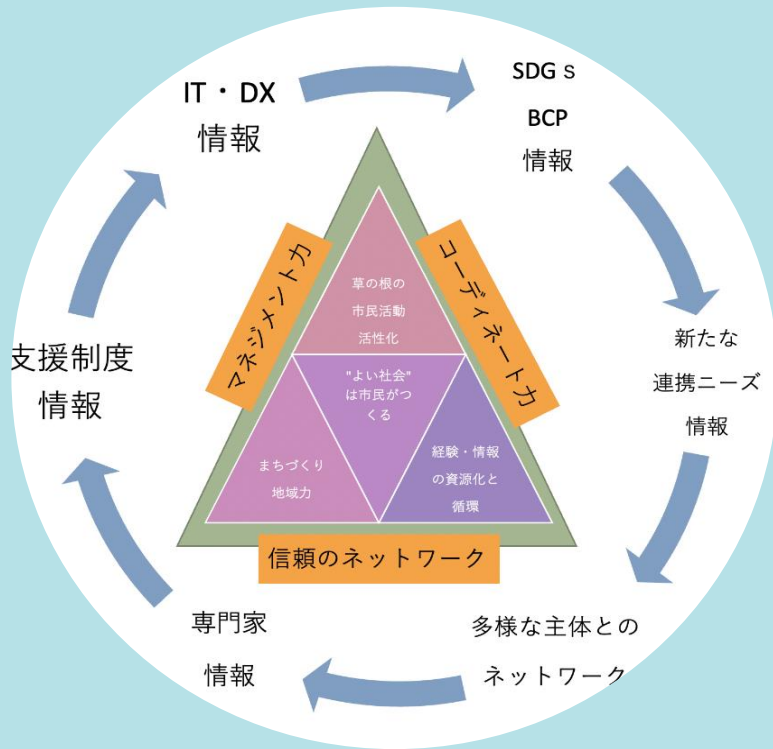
IT・DX
情報

SDGｓ
BCP
情報

新たな
連携ニーズ
情報

多様な主体との
ネットワーク

専門家
情報

支援制度
情報

マネジメント力

コーディネート力

草の根の
市民活動
活性化

"よい社会"
は市民がつくる

まちづくり
地域力

経験・情報
の資源化と
循環

信頼のネットワーク